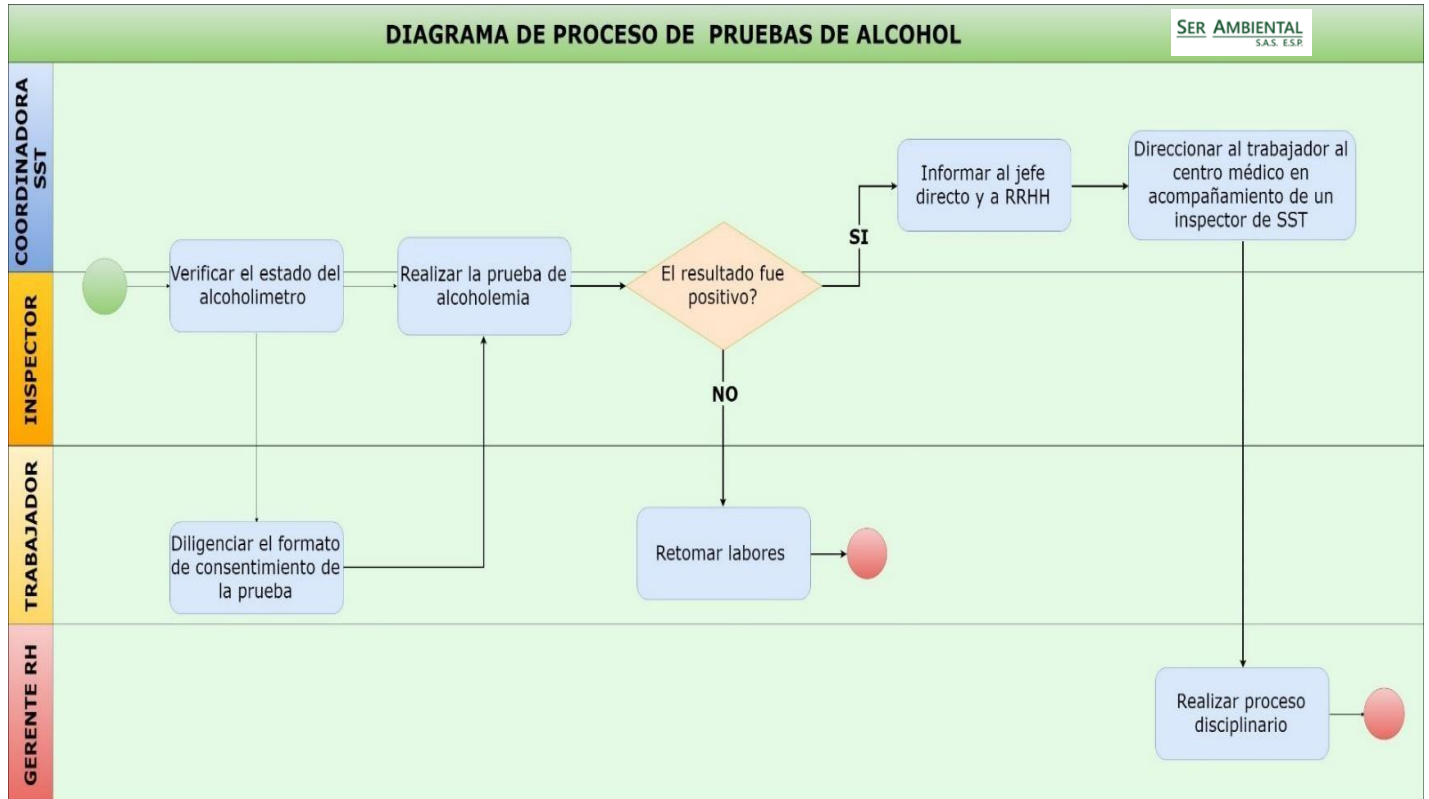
DIAGRAMA DE PROCESO DE PRUEBAS DE ALCOHOL

SER AMBIENTAL S.A.S. E.S.P.

COORDINADORA SST

INSPECTOR

TRABAJADOR

GERENTE RH

Verificar el estado del alcoholimetro

Realizar la prueba de alcoholemia

El resultado fue positivo?

SI

Informar al jefe directo y a RRHH

Direccionar al trabajador al centro médico en acompañamiento de un inspector de SST

NO

Diligenciar el formato de consentimiento de la prueba

Retomar labores

Realizar proceso disciplinario